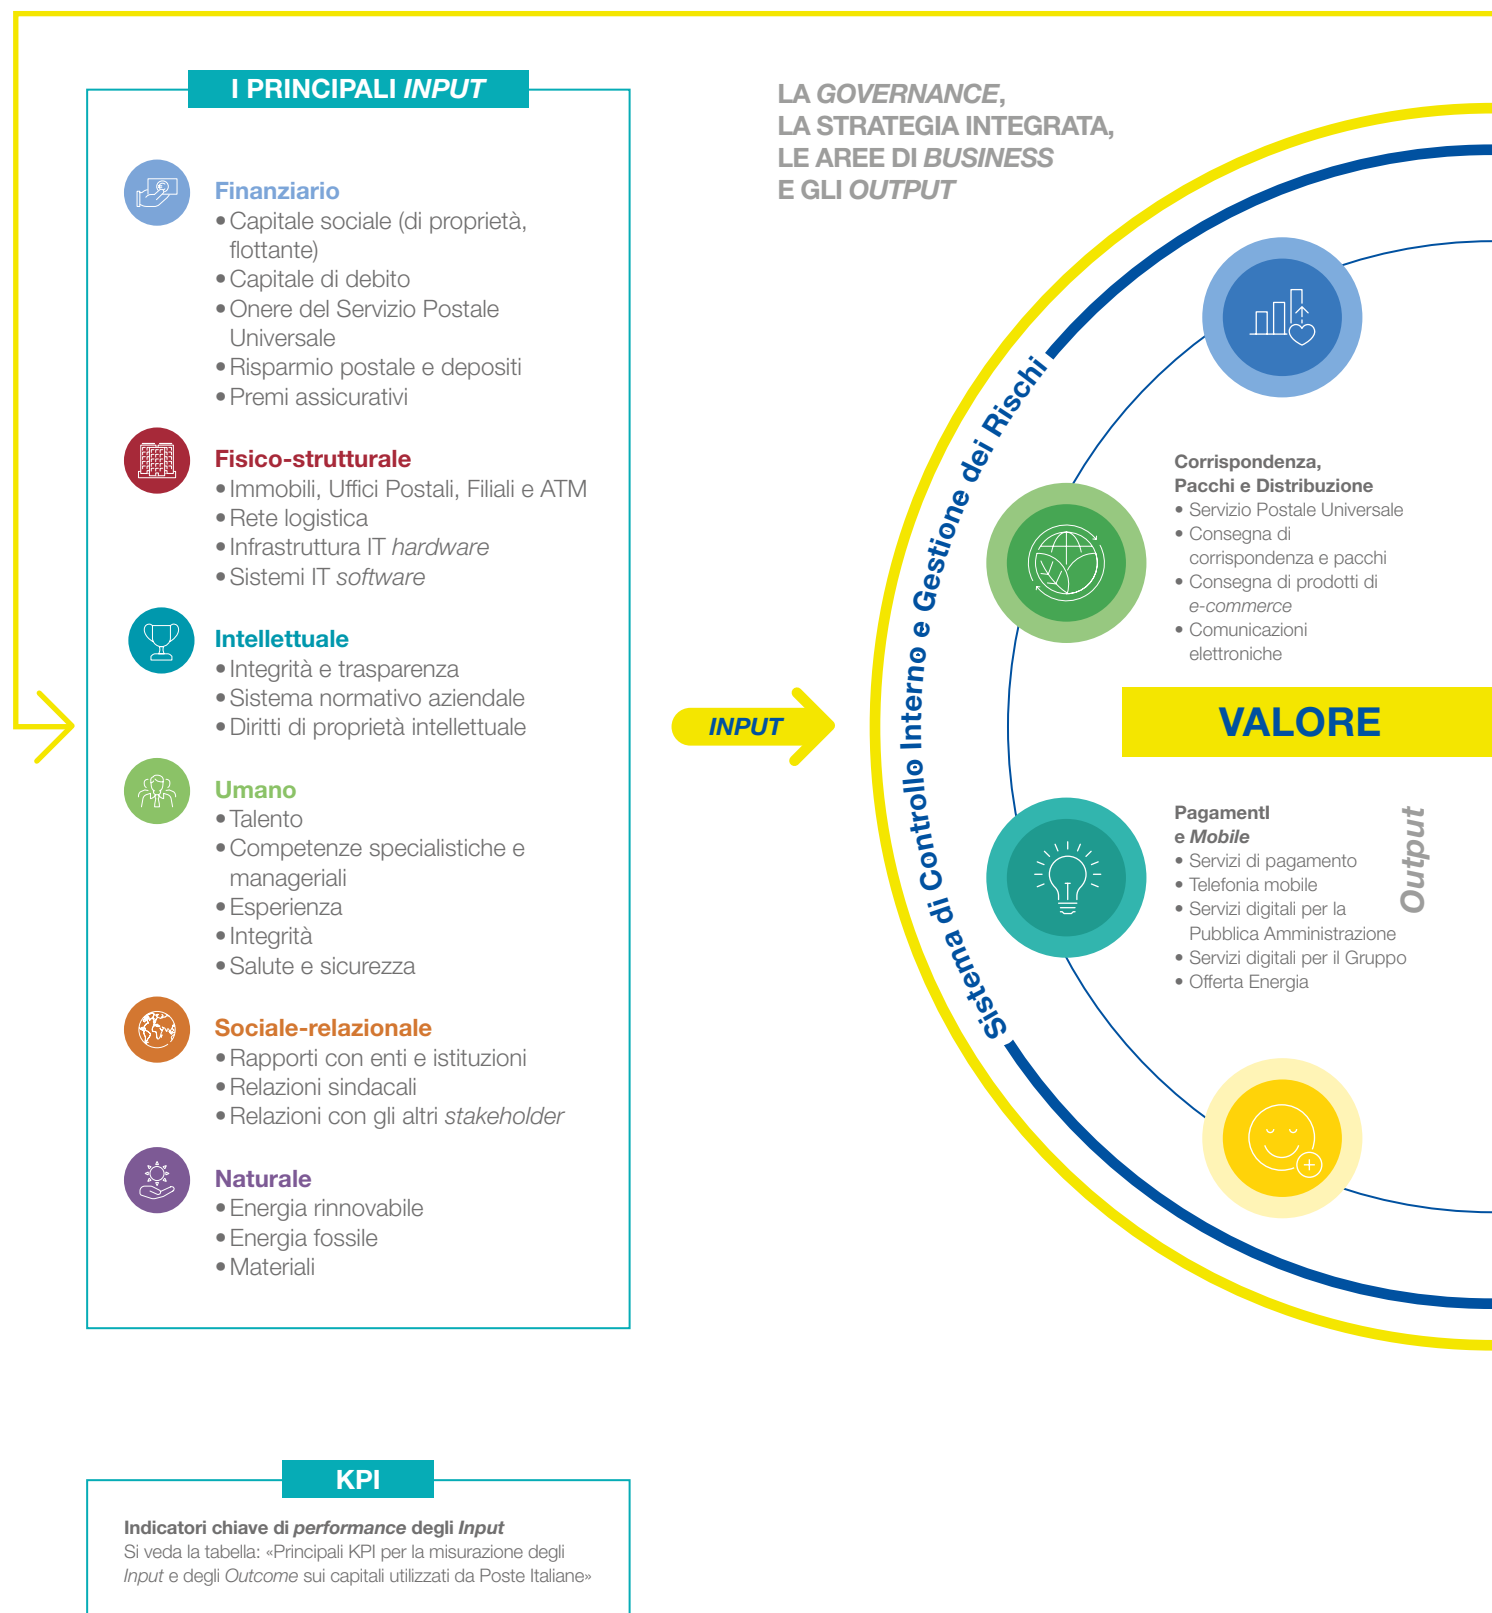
I PRINCIPALI INPUT

Finanziario
• Capitale sociale (di proprietà, flottante)
• Capitale di debito
• Onere del Servizio Postale Universale
• Risparmio postale e depositi
• Premi assicurativi

Fisico-strutturale
• Immobili, Uffici Postali, Filiali e ATM
• Rete logistica
• Infrastruttura IT hardware
• Sistemi IT software

Intellettuale
• Integrità e trasparenza
• Sistema normativo aziendale
• Diritti di proprietà intellettuale

Umano
• Talento
• Competenze specialistiche e manageriali
• Esperienza
• Integrità
• Salute e sicurezza

Sociale-relazionale
• Rapporti con enti e istituzioni
• Relazioni sindacali
• Relazioni con gli altri stakeholder

Naturale
• Energia rinnovabile
• Energia fossile
• Materiali

LA GOVERNANCE, LA STRATEGIA INTEGRATA, LE AREE DI BUSINESS E GLI OUTPUT

INPUT

Sistema di Controllo Interno e Gestione dei Rischi

Corrispondenza, Pacchi e Distribuzione
• Servizio Postale Universale
• Consegna di corrispondenza e pacchi
• Consegna di prodotti di e-commerce
• Comunicazioni elettroniche

VALORE

Pagamenti e Mobile
• Servizi di pagamento
• Telefonia mobile
• Servizi digitali per la Pubblica Amministrazione
• Servizi digitali per il Gruppo
• Offerta Energia

Output

KPI

Indicatori chiave di performance degli Input
Si veda la tabella: «Principali KPI per la misurazione degli Input e degli Outcome sui capitali utilizzati da Poste Italiane»